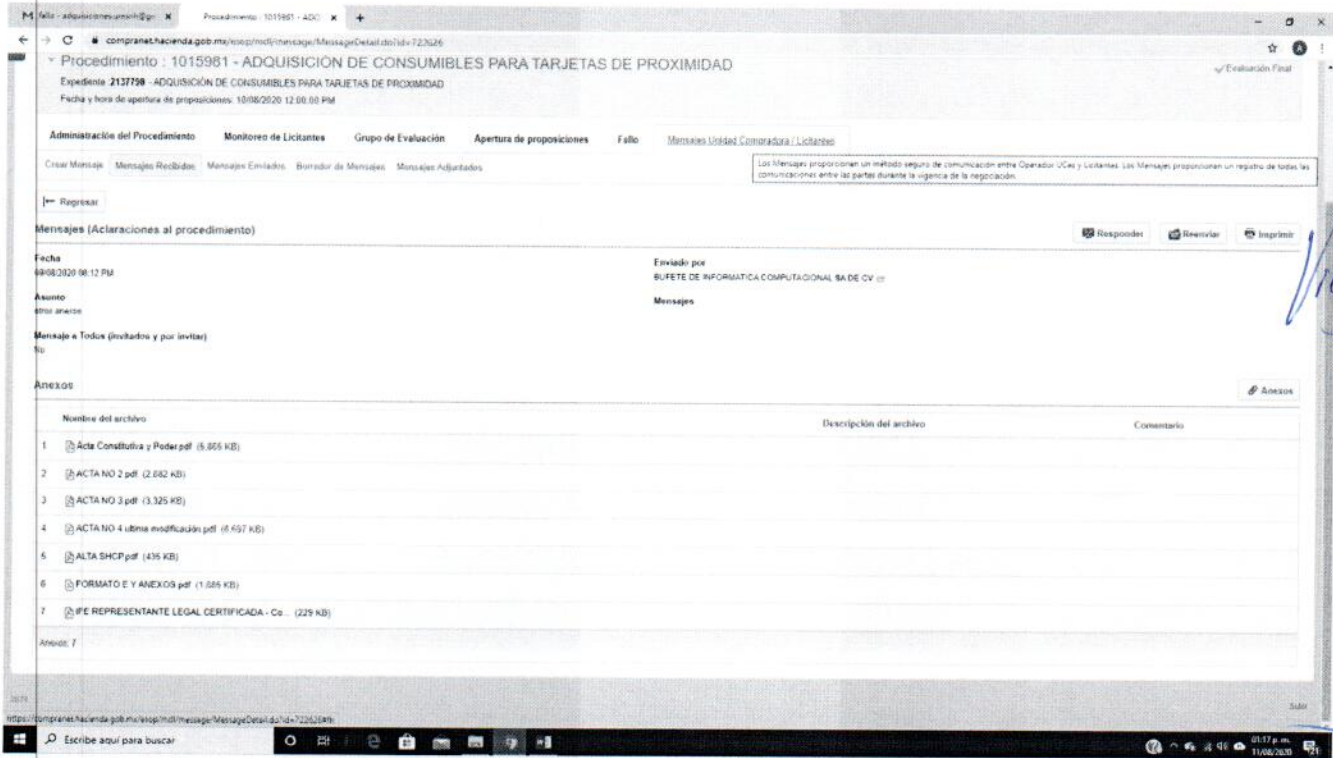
M fallo - adquisiciones.uresih@gr ×   Procedimiento - 1015981 - ADQ ×   +

compranet.hacienda.gob.mx/esop/mdl/message/MessageDetail.do?id=722626

Procedimiento : 1015981 - ADQUISICION DE CONSUMIBLES PARA TARJETAS DE PROXIMIDAD

Evaluación Final

Expediente 2137798 - ADQUISICIÓN DE CONSUMIBLES PARA TARJETAS DE PROXIMIDAD
Fecha y hora de apertura de proposiciones: 10/08/2020 12:00:00 PM

Administración del Procedimiento   Monitoreo de Licitantes   Grupo de Evaluación   Apertura de proposiciones   Fallo   Mensajes Unidad Compradora / Licitantes

Crear Mensaje   Mensajes Recibidos   Mensajes Enviados   Borrador de Mensajes   Mensajes Adjuntados

Los Mensajes proporcionan un método seguro de comunicación entre Operador UCes y Licitantes. Los Mensajes proporcionan un registro de todas las comunicaciones entre las partes durante la vigencia de la negociación.

Regresar

Mensajes (Aclaraciones al procedimiento)

Responder   Reenviar   Imprimir

Fecha
09/08/2020 08:12 PM

Enviado por
BUFETE DE INFORMATICA COMPUTACIONAL SA DE CV

Asunto
otros anexos

Mensajes

Mensaje a Todos (invitados y por invitar)
No

Anexos

Anexos

| | Nombre del archivo | Descripción del archivo | Comentario |
|---|---|---|---|
| 1 | Acta Constitutiva y Poder.pdf (5,865 KB) | | |
| 2 | ACTA NO 2.pdf (2,882 KB) | | |
| 3 | ACTA NO 3.pdf (3,325 KB) | | |
| 4 | ACTA NO 4 ultima modificación.pdf (6,697 KB) | | |
| 5 | ALTA SHCP.pdf (436 KB) | | |
| 6 | FORMATO E Y ANEXOS.pdf (1,686 KB) | | |
| 7 | IFE REPRESENTANTE LEGAL CERTIFICADA - Co... (229 KB) | | |

Anexos: 7

Subir

https://comprar.hacienda.gob.mx/esop/mdl/message/MessageDetail.do?id=722626#

Escribe aquí para buscar

01:17 p. m.
11/08/2020